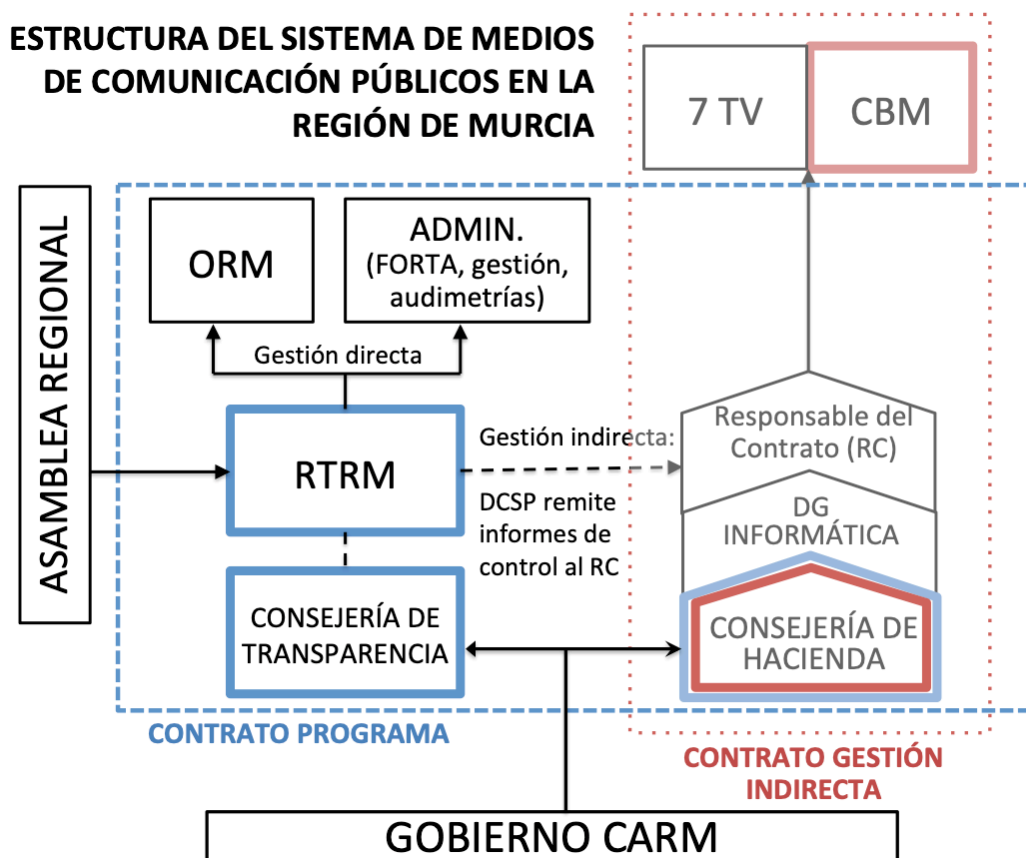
ESTRUCTURA DEL SISTEMA DE MEDIOS DE COMUNICACIÓN PÚBLICOS EN LA REGIÓN DE MURCIA

7 TV

CBM

ASAMBLEA REGIONAL

ORM

ADMIN. (FORTA, gestión, audimetrías)

Gestión directa

RTRM

Gestión indirecta:

DCSP remite informes de control al RC

Responsable del Contrato (RC)

DG INFORMÁTICA

CONSEJERÍA DE TRANSPARENCIA

CONSEJERÍA DE HACIENDA

CONTRATO PROGRAMA

CONTRATO GESTIÓN INDIRECTA

GOBIERNO CARM